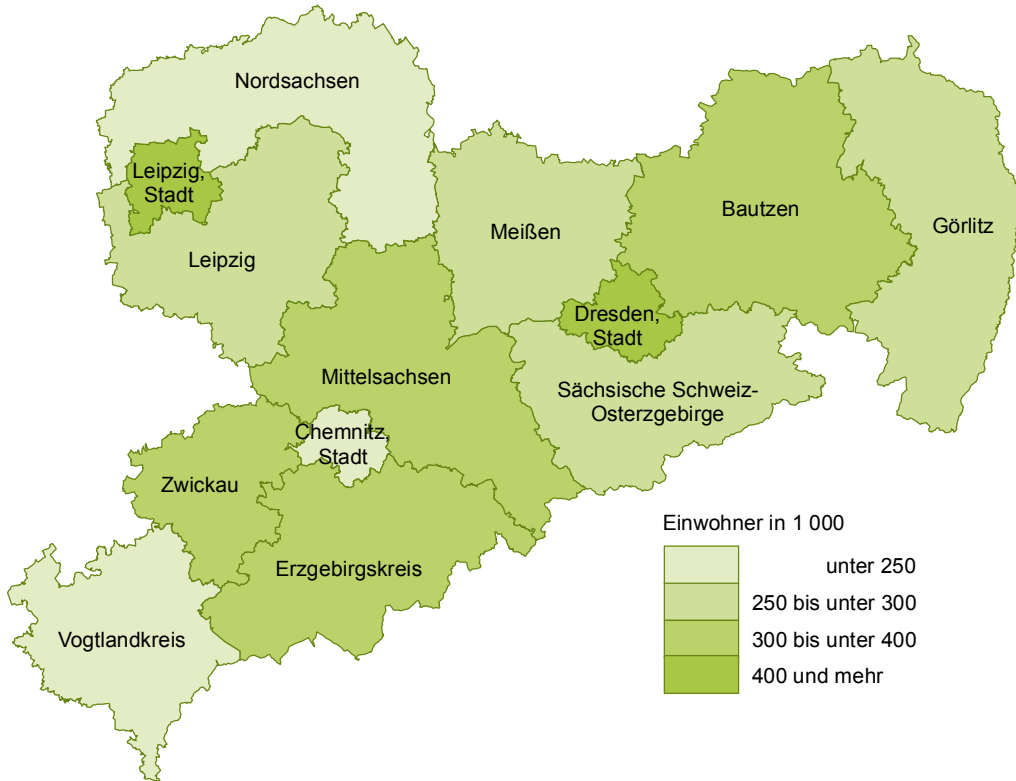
Nordsachsen

Leipzig, Stadt

Leipzig

Meißen

Bautzen

Görlitz

Dresden, Stadt

Mittelsachsen

Sächsische Schweiz-Osterzgebirge

Chemnitz, Stadt

Zwickau

Erzgebirgskreis

Vogtlandkreis

Einwohner in 1 000

unter 250

250 bis unter 300

300 bis unter 400

400 und mehr